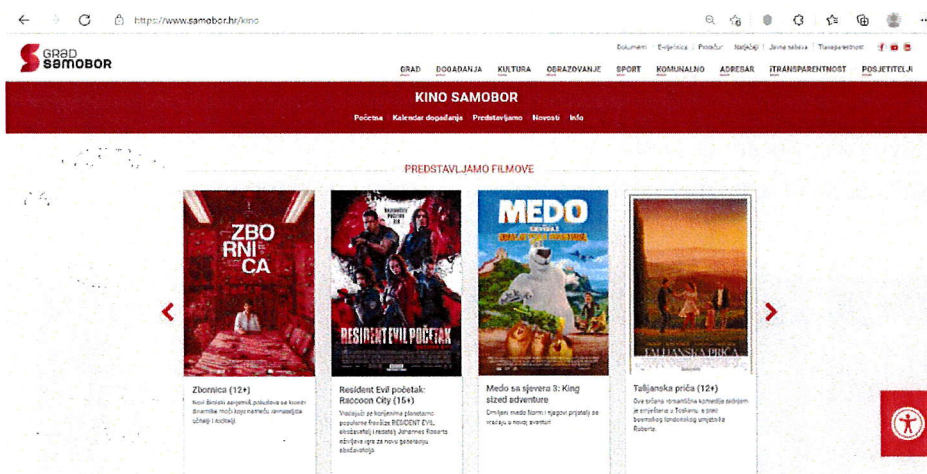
https://www.samobor.hr/kino

GRAD SAMOBOR

Dokumenti | Evidencija | Pristup | Natječaji | Javna sabava | Transparentnost

GRAD DOGAĐANJA KULTURA OBRAZOVANJE SPORT KOMUNALNO ADRESAR iTRANSPARENTNOST POSJETITELJI

KINO SAMOBOR

Početna Kalendar događanja Predstavljamo Novosti Info

PREDSTAVLJAMO FILMOVE

ZBO RNI CA

RESIDENT EVIL POČETAK

MEDO

TALIJANSKA PRIČA

Zbornica (12+)
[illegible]

Resident Evil početak: Raccoon City (15+)
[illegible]

Medo sa sjevera 3: King sized adventure
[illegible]

Talijanska priča (12+)
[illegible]